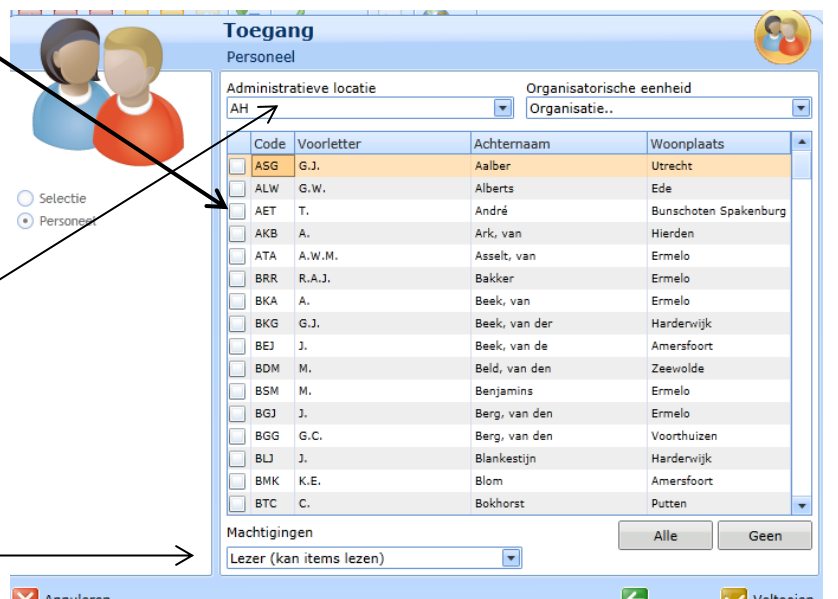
Toegang
Personeel

Selectie
Personeel

Administratieve locatie
AH

Organisatorische eenheid
Organisatie..

| | Code | Voorletter | Achternaam | Woonplaats |
|---|---|---|---|---|
| | ASG | G.J. | Aalber | Utrecht |
| | ALW | G.W. | Alberts | Ede |
| | AET | T. | André | Bunschoten Spakenburg |
| | AKB | A. | Ark, van | Hierden |
| | ATA | A.W.M. | Asselt, van | Ermelo |
| | BRR | R.A.J. | Bakker | Ermelo |
| | BKA | A. | Beek, van | Ermelo |
| | BKG | G.J. | Beek, van der | Harderwijk |
| | BEJ | J. | Beek, van de | Amersfoort |
| | BDM | M. | Beld, van den | Zeewolde |
| | BSM | M. | Benjamins | Ermelo |
| | BGJ | J. | Berg, van den | Ermelo |
| | BGG | G.C. | Berg, van den | Voorthuizen |
| | BLJ | J. | Blankestijn | Harderwijk |
| | BMK | K.E. | Blom | Amersfoort |
| | BTC | C. | Bokhorst | Putten |

Machtigingen
Lezer (kan items lezen)

Alle
Geen

Annuleren
Voltooien